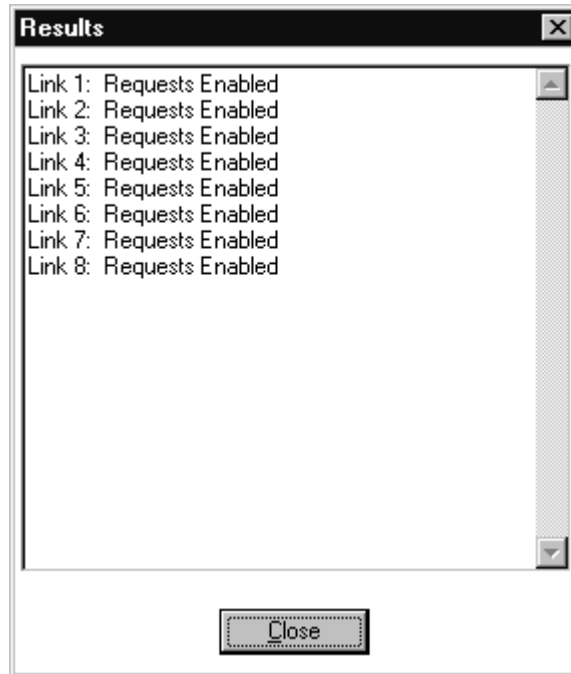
Results

Link 1: Requests Enabled
Link 2: Requests Enabled
Link 3: Requests Enabled
Link 4: Requests Enabled
Link 5: Requests Enabled
Link 6: Requests Enabled
Link 7: Requests Enabled
Link 8: Requests Enabled

Close